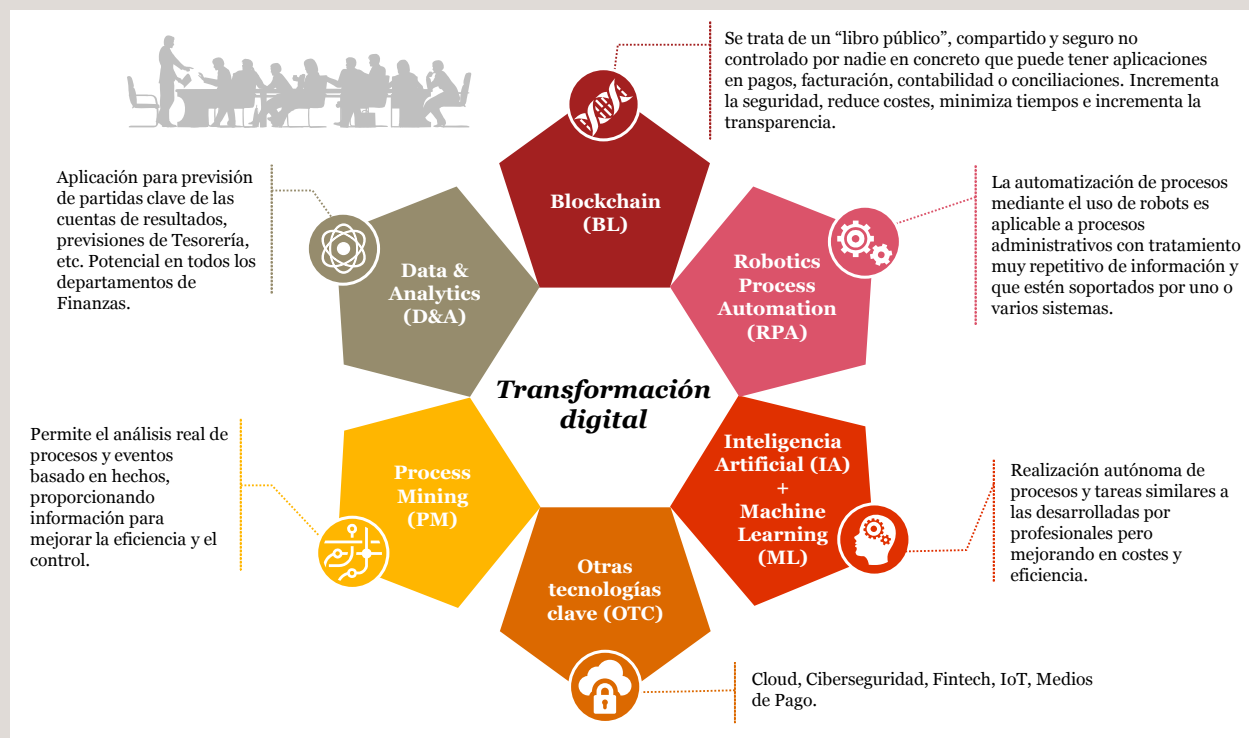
Se trata de un “libro público”, compartido y seguro no controlado por nadie en concreto que puede tener aplicaciones en pagos, facturación, contabilidad o conciliaciones. Incrementa la seguridad, reduce costes, minimiza tiempos e incrementa la transparencia.

Aplicación para previsión de partidas clave de las cuentas de resultados, previsiones de Tesorería, etc. Potencial en todos los departamentos de Finanzas.

Blockchain (BL)

La automatización de procesos mediante el uso de robots es aplicable a procesos administrativos con tratamiento muy repetitivo de información y que estén soportados por uno o varios sistemas.

Data & Analytics (D&A)

Robotics Process Automation (RPA)

Transformación digital

Permite el análisis real de procesos y eventos basado en hechos, proporcionando información para mejorar la eficiencia y el control.

Process Mining (PM)

Inteligencia Artificial (IA) + Machine Learning (ML)

Realización autónoma de procesos y tareas similares a las desarrolladas por profesionales pero mejorando en costes y eficiencia.

Otras tecnologías clave (OTC)

Cloud, Ciberseguridad, Fintech, IoT, Medios de Pago.